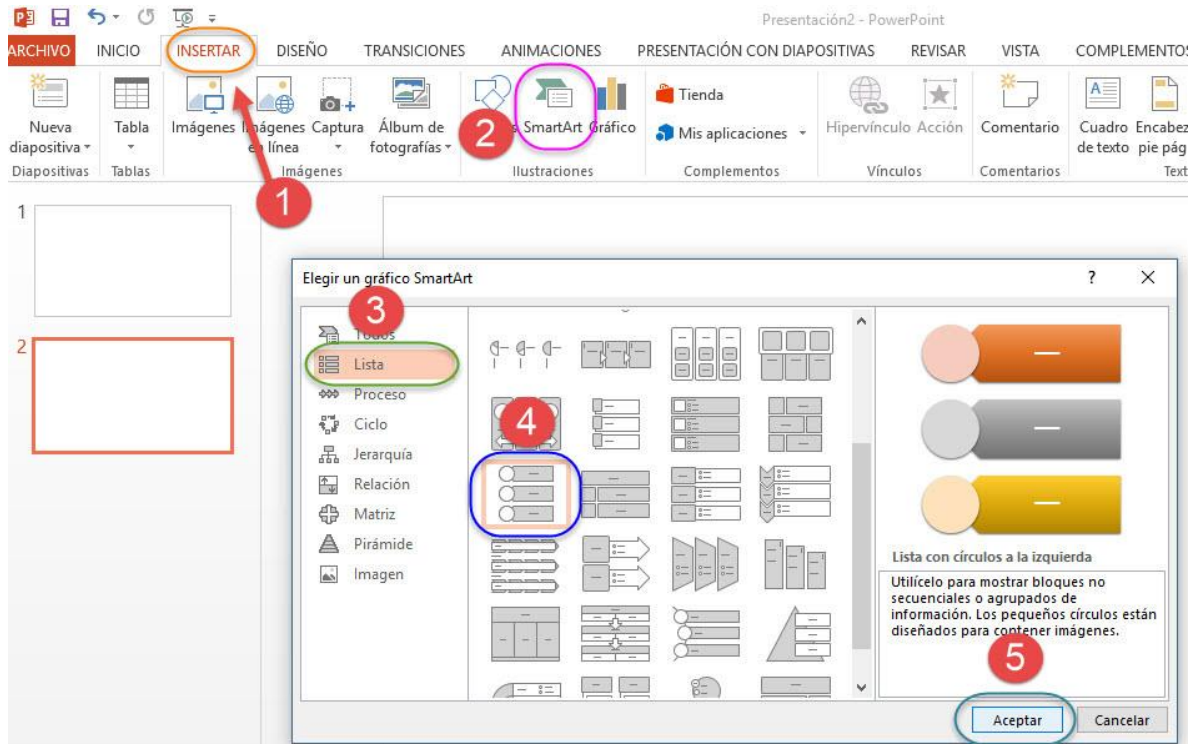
Presentación2 - PowerPoint

ARCHIVO INICIO INSERTAR DISEÑO TRANSICIONES ANIMACIONES PRESENTACIÓN CON DIAPOSITIVAS REVISAR VISTA COMPLEMENTOS

Nueva diapositiva
Diapositivas
Tabla
Tablas
Imágenes Imágenes en línea Captura Álbum de fotografías
Imágenes
SmartArt Gráfico
Ilustraciones
Tienda
Mis aplicaciones
Complementos
Hipervínculo Acción
Vínculos
Comentario
Comentarios
Cuadro de texto Encabez pie pág
Text

1
2
3
4
5

1
2

Elegir un gráfico SmartArt
?
X

Todos
Lista
Proceso
Ciclo
Jerarquía
Relación
Matriz
Pirámide
Imagen

Lista con círculos a la izquierda
Utilícelo para mostrar bloques no secuenciales o agrupados de información. Los pequeños círculos están diseñados para contener imágenes.

Aceptar
Cancelar